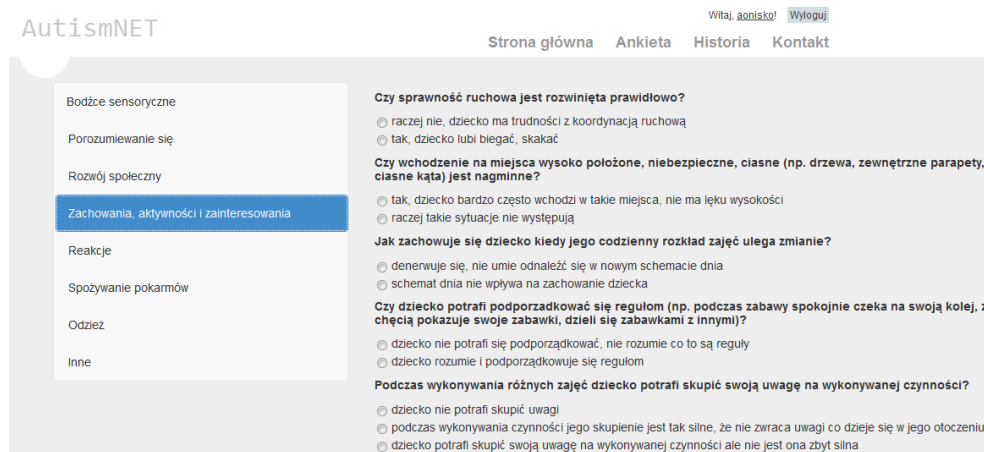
AutismNET

Witaj, aonisko! Wyloguj

Strona główna Ankieta Historia Kontakt

Bodźce sensoryczne
Porozumiewanie się
Rozwój społeczny
Zachowania, aktywności i zainteresowania
Reakcje
Spożywanie pokarmów
Odzież
Inne

Czy sprawność ruchowa jest rozwinięta prawidłowo?
raczej nie, dziecko ma trudności z koordynacją ruchową
tak, dziecko lubi biegać, skakać

Czy wchodzenie na miejsca wysoko położone, niebezpieczne, ciasne (np. drzewa, zewnętrzne parapety, ciasne kąta) jest nagminne?
tak, dziecko bardzo często wchodzi w takie miejsca, nie ma lęku wysokości
raczej takie sytuacje nie występują

Jak zachowuje się dziecko kiedy jego codzienny rozkład zajęć ulega zmianie?
denerwuje się, nie umie odnaleźć się w nowym schemacie dnia
schemat dnia nie wpływa na zachowanie dziecka

Czy dziecko potrafi podporządkować się regułom (np. podczas zabawy spokojnie czeka na swoją kolej, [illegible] chęcią pokazuje swoje zabawki, dzieli się zabawkami z innymi)?
dziecko nie potrafi się podporządkować, nie rozumie co to są reguły
dziecko rozumie i podporządkowuje się regułom

Podczas wykonywania różnych zajęć dziecko potrafi skupić swoją uwagę na wykonywanej czynności?
dziecko nie potrafi skupić uwagi
podczas wykonywania czynności jego skupienie jest tak silne, że nie zwraca uwagi co dzieje się w jego otoczeniu
dziecko potrafi skupić swoją uwagę na wykonywanej czynności ale nie jest ona zbyt silna